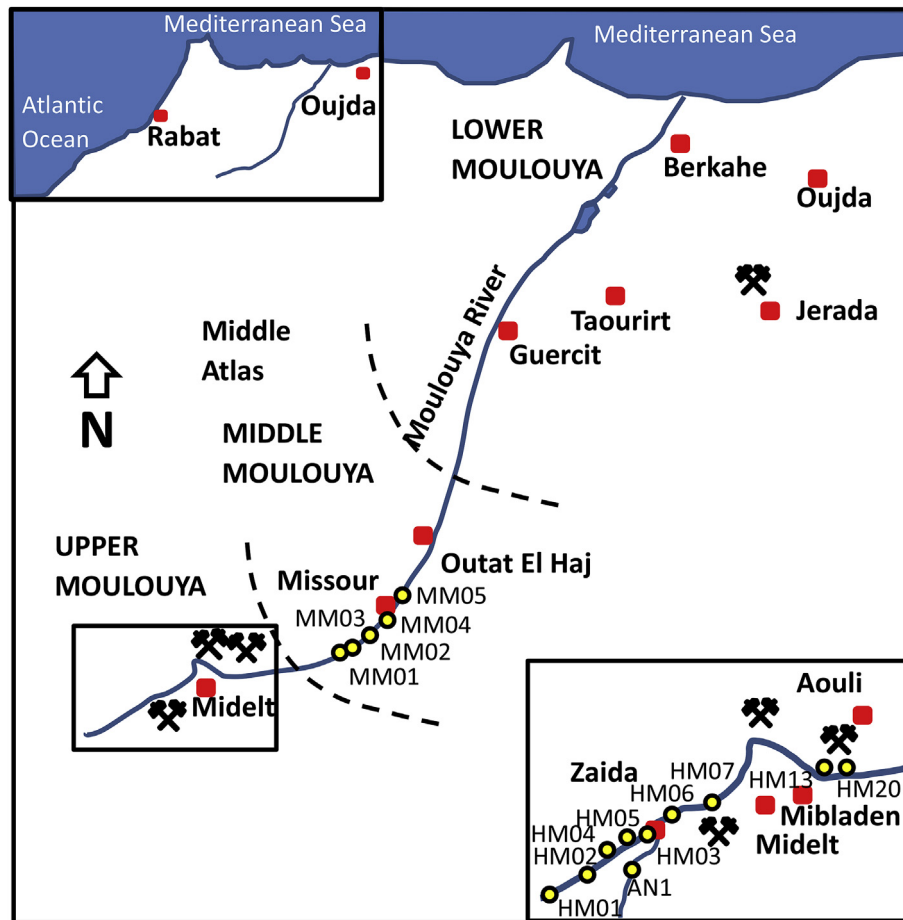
Mediterranean Sea
Atlantic Ocean
Rabat
Oujda

Mediterranean Sea
LOWER MOULOUYA
Berkahe
Oujda
Jerada
Taourirt
Guercit
Moulouya River
Middle Atlas
N
MIDDLE MOULOUYA
UPPER MOULOUYA
Outat El Haj
Missour
MM05
MM04
MM03
MM02
MM01
Midelt

Aouli
Zaida
HM07
HM13
HM20
HM06
HM05
HM04
HM02
HM03
AN1
HM01
Mibladen
Midelt